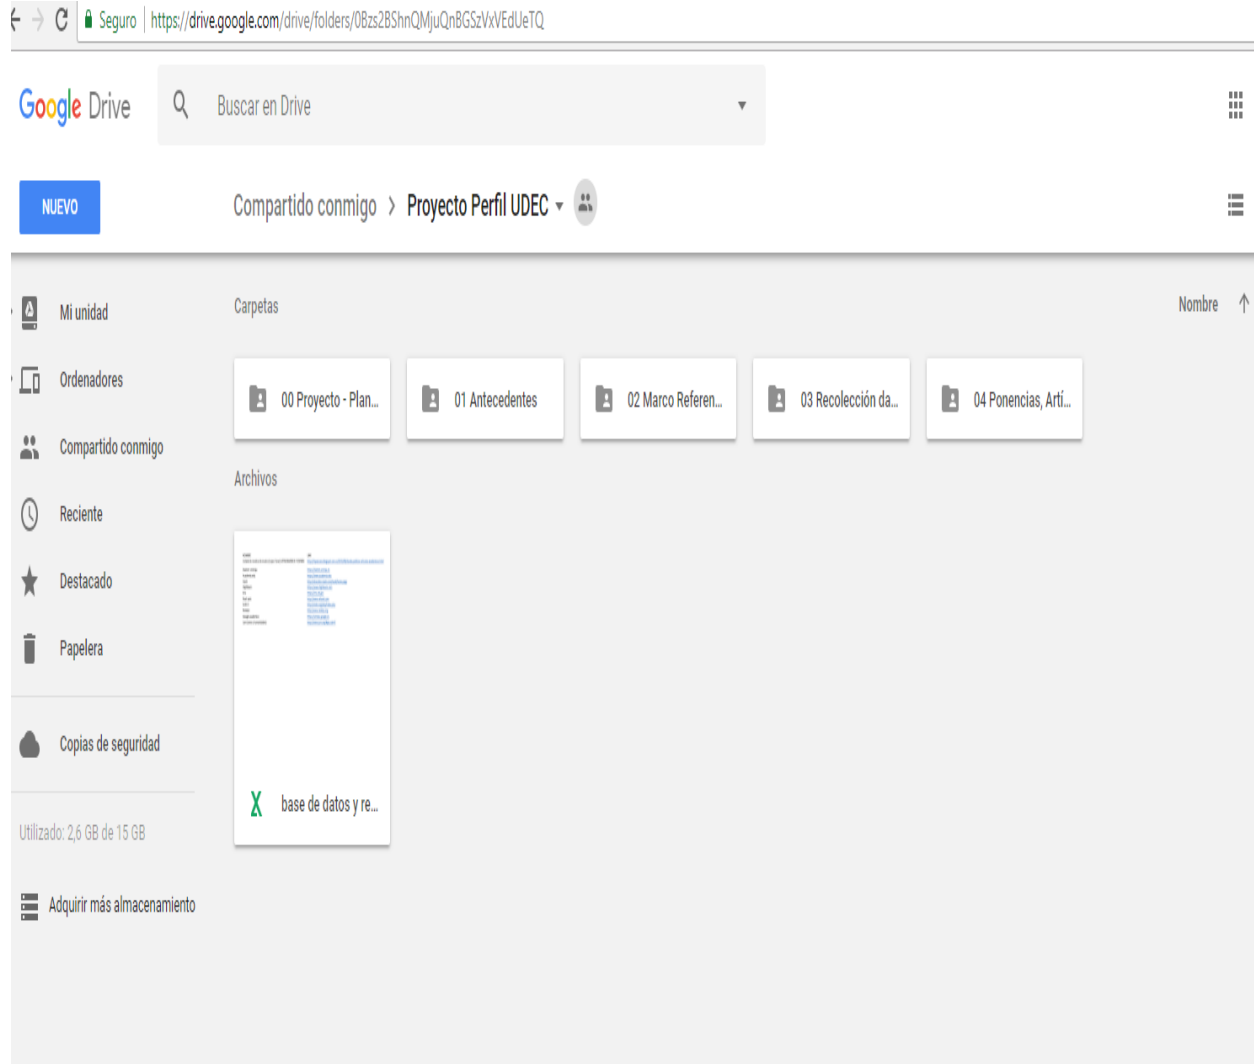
Seguro https://drive.google.com/drive/folders/0Bzs2BShnQMjuQnBGSzVxVEdUeTQ

Google Drive

Buscar en Drive

NUEVO

Compartido conmigo › Proyecto Perfil UDEC

Mi unidad

Ordenadores

Compartido conmigo

Reciente

Destacado

Papelera

Copias de seguridad

Utilizado: 2,6 GB de 15 GB

Adquirir más almacenamiento

Carpetas

Nombre

00 Proyecto - Plan...

01 Antecedentes

02 Marco Referen...

03 Recolección da...

04 Ponencias, Artí...

Archivos

base de datos y re...